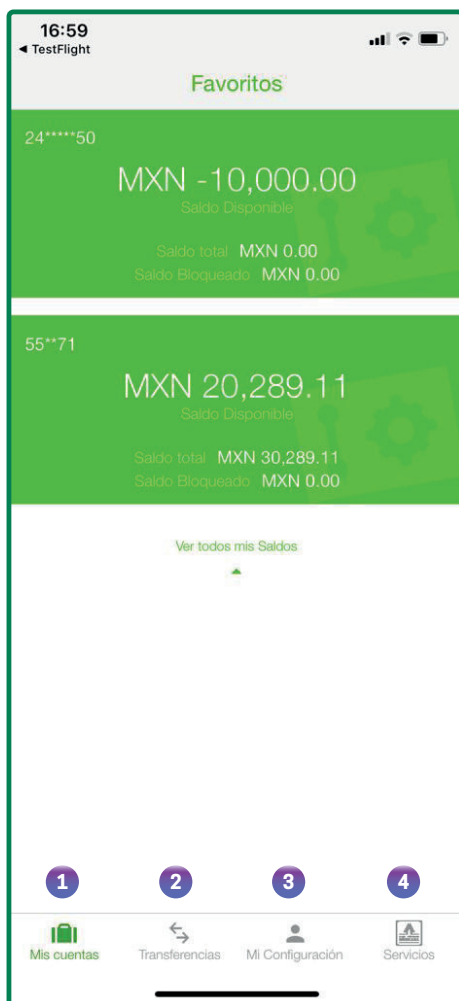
16:59
◂ TestFlight

Favoritos

24*****50

MXN -10,000.00
Saldo Disponible

Saldo total MXN 0.00
Saldo Bloqueado MXN 0.00

55**71

MXN 20,289.11
Saldo Disponible

Saldo total MXN 30,289.11
Saldo Bloqueado MXN 0.00

Ver todos mis Saldos

1 2 3 4

Mis cuentas Transferencias Mi Configuración Servicios